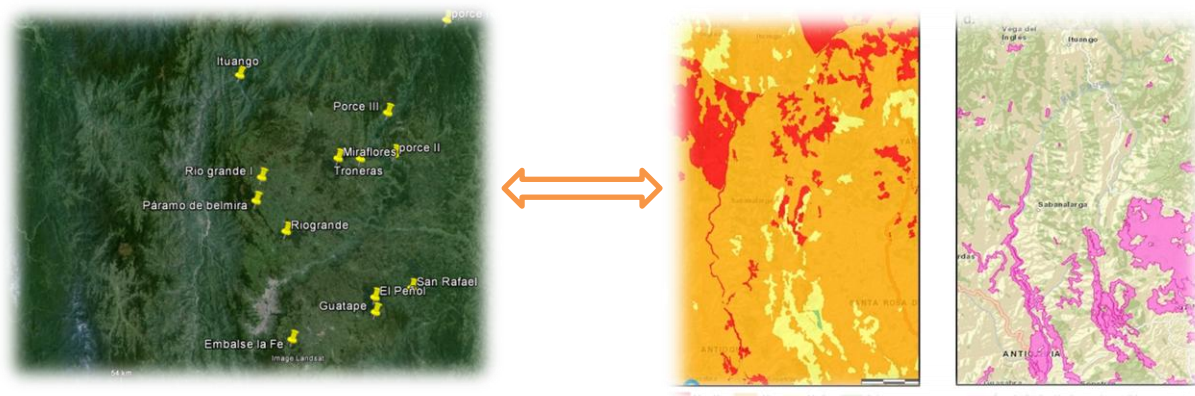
porce
Ituango
Porce III
Miraflores
porce II
Troneras
Rio grande I
Paramo de belmira
Riogrande
San Rafael
El Peñol
Guatape
Embalse la Fe
Image Landsat

ANTIO
SANTA ROSA D
d.
Vega del Inglés
Ituango
Sabanalarga
ANTIOQUIA